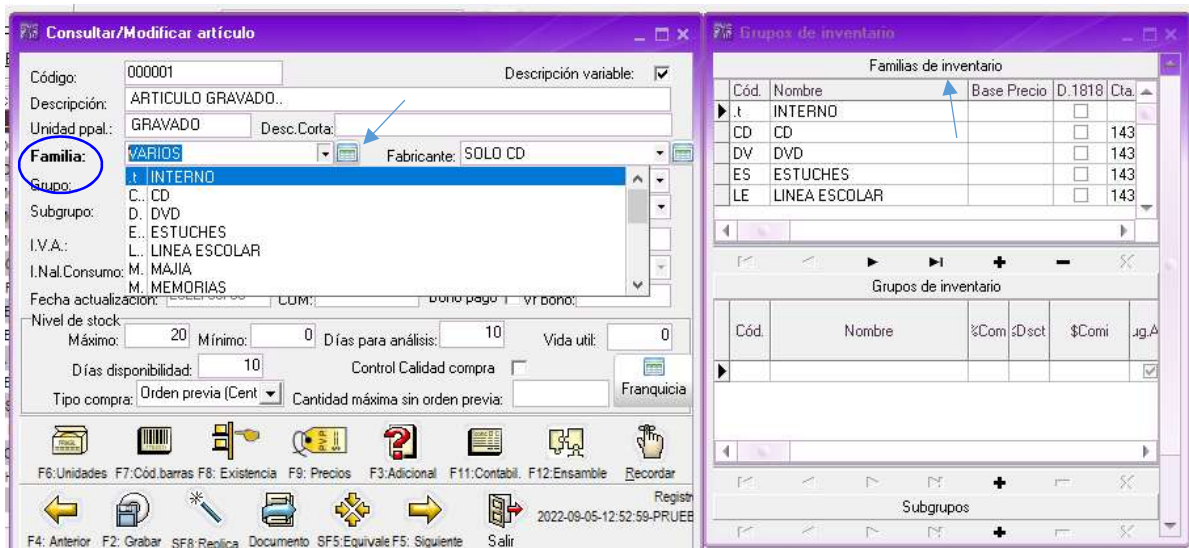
Consultar/Modificar artículo

Código: 000001
Descripción variable: ☑
Descripción: ARTICULO GRAVADO..
Unidad ppal.: GRAVADO
Desc.Corta:
Familia: VARIOS
Fabricante: SOLO CD
Grupo:
Subgrupo:
I.V.A.:
I.Nal.Consumo:
Fecha actualización: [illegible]
COM:
Bono pago
Vr bono:

| | |
|---|---|
| .t | INTERNO |
| C.. | CD |
| D. | DVD |
| E.. | ESTUCHES |
| L.. | LINEA ESCOLAR |
| M. | MAJIA |
| M. | MEMORIAS |

Nivel de stock
Máximo: 20
Mínimo: 0
Días para análisis: 10
Vida util: 0
Días disponibilidad: 10
Control Calidad compra
Tipo compra: Orden previa (Cent
Cantidad máxima sin orden previa:
Franquicia

F6:Unidades F7:Cód.barras F8: Existencia F9: Precios F3:Adicional F11:Contabil. F12:Ensamble Recordar

F4: Anterior F2: Grabar SF8:Replica Documento SF5:Equivale F5: Siguiente Salir
Regist
2022-09-05-12:52:59-PRUEB

Grupos de inventario

Familias de inventario

| Cód. | Nombre | Base Precio | D.1818 | Cta. |
|---|---|---|---|---|
| .t | INTERNO | | ☐ | |
| CD | CD | | ☐ | 143 |
| DV | DVD | | ☐ | 143 |
| ES | ESTUCHES | | ☐ | 143 |
| LE | LINEA ESCOLAR | | ☐ | 143 |

Grupos de inventario

| Cód. | Nombre | %Com | %Dsct | $Comi | ug.A |
|---|---|---|---|---|---|
| | | | | | ☑ |

Subgrupos